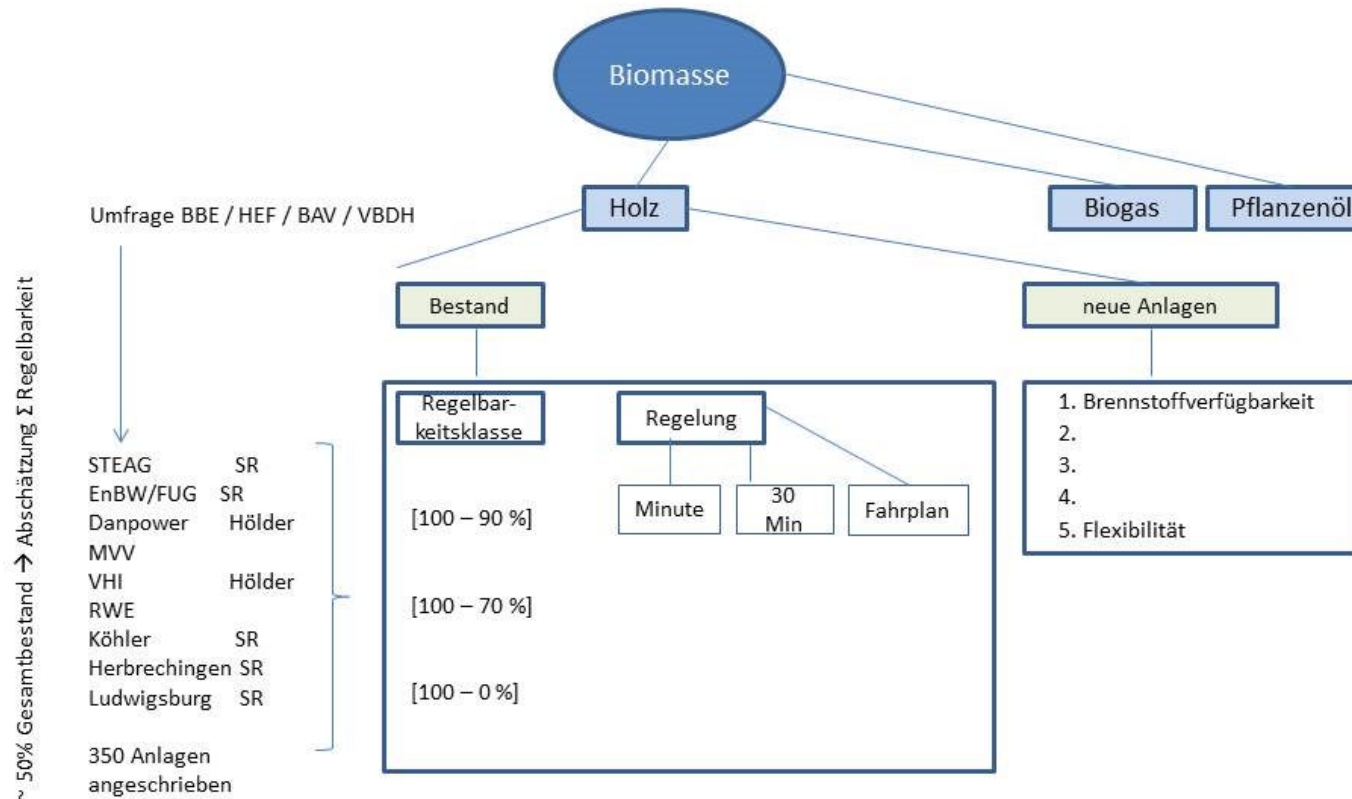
Biomasse

Holz

Biogas

Pflanzenöl

Umfrage BBE / HEF / BAV / VBDH

~ 50% Gesamtbestand → Abschätzung Σ Regelbarkeit

STEAG SR
EnBW/FUG SR
Danpower Hölder
MVV
VHI Hölder
RWE
Köhler SR
Herbrechingen SR
Ludwigsburg SR

350 Anlagen angeschrieben

Bestand

Regelbarkeitsklasse

Regelung

Minute

30 Min

Fahrplan

[100 – 90 %]

[100 – 70 %]

[100 – 0 %]

neue Anlagen

1. Brennstoffverfügbarkeit
2.
3.
4.
5. Flexibilität